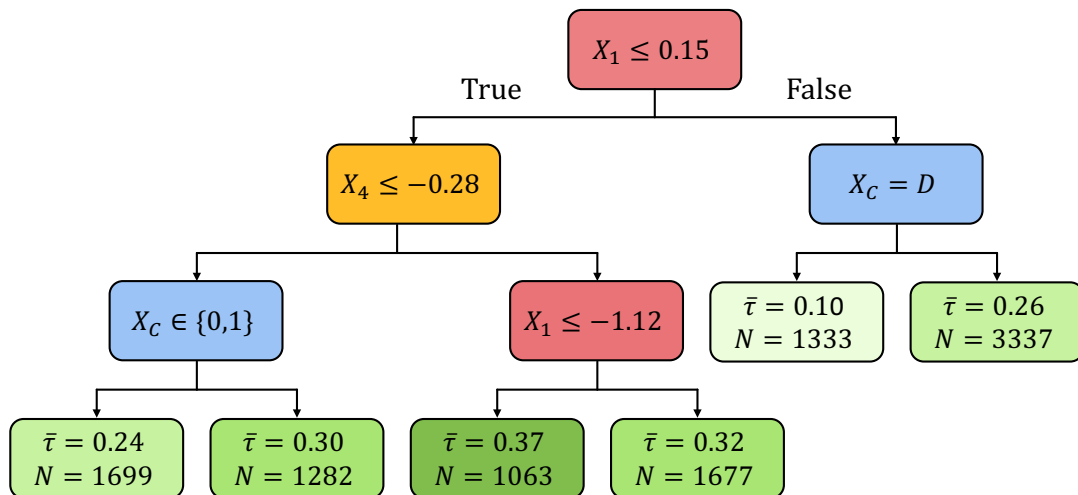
$X_1 \leq 0.15$

True

False

$X_4 \leq -0.28$

$X_C = D$

$X_C \in \{0,1\}$

$X_1 \leq -1.12$

$\bar{\tau} = 0.10$
$N = 1333$

$\bar{\tau} = 0.26$
$N = 3337$

$\bar{\tau} = 0.24$
$N = 1699$

$\bar{\tau} = 0.30$
$N = 1282$

$\bar{\tau} = 0.37$
$N = 1063$

$\bar{\tau} = 0.32$
$N = 1677$